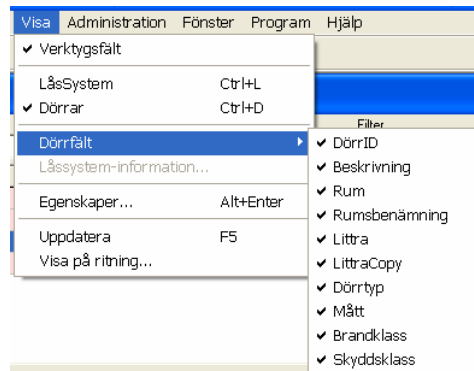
Visa Administration Fönster Program Hjälp

✔ Verktygsfält

LåsSystem Ctrl+L
✔ Dörrar Ctrl+D

Filter

Dörrfält
Låssystem-information...

Egenskaper... Alt+Enter

Uppdatera F5
Visa på ritning...

✔ DörrID
✔ Beskrivning
✔ Rum
✔ Rumsbenämning
✔ Littra
✔ LittraCopy
✔ Dörrtyp
✔ Mått
✔ Brandklass
✔ Skyddsklass